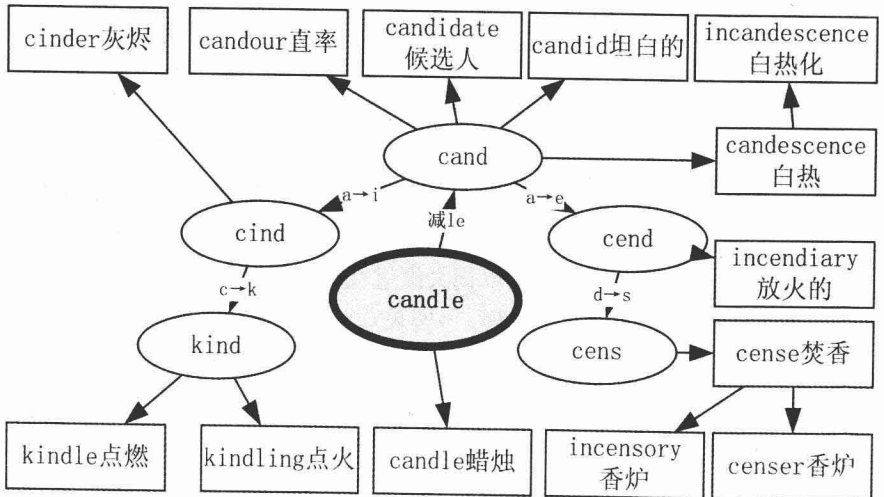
cinder灰烬

candour直率

candidate
候选人

candid坦白的

incandescence
白热化

cand

candescence
白热

a→i

减le

a→e

cind

cend

incendiary
放火的

candle

c→k

d→s

kind

cens

cense焚香

kindle点燃

kindling点火

candle蜡烛

incensory
香炉

censer香炉